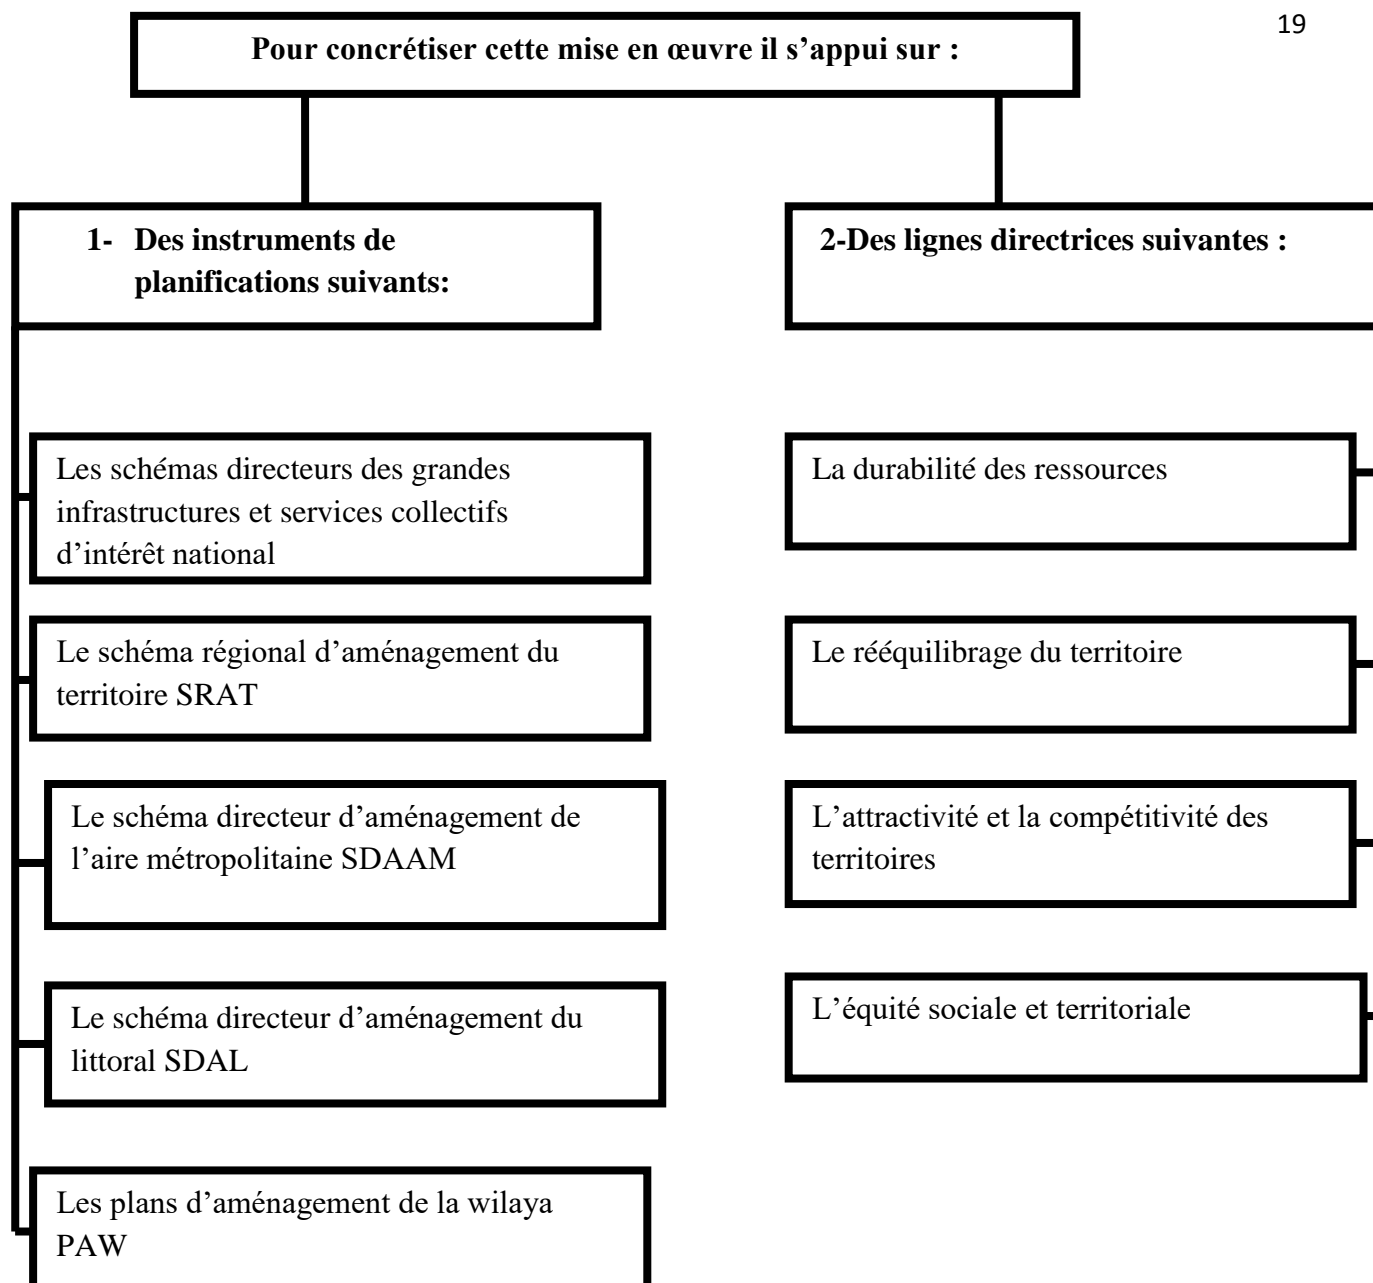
19

Pour concrétiser cette mise en œuvre il s'appui sur :

1- Des instruments de planifications suivants:

2-Des lignes directrices suivantes :

Les schémas directeurs des grandes infrastructures et services collectifs d'intérêt national

Le schéma régional d'aménagement du territoire SRAT

Le schéma directeur d'aménagement de l'aire métropolitaine SDAAM

Le schéma directeur d'aménagement du littoral SDAL

Les plans d'aménagement de la wilaya PAW

La durabilité des ressources

Le rééquilibrage du territoire

L'attractivité et la compétitivité des territoires

L'équité sociale et territoriale